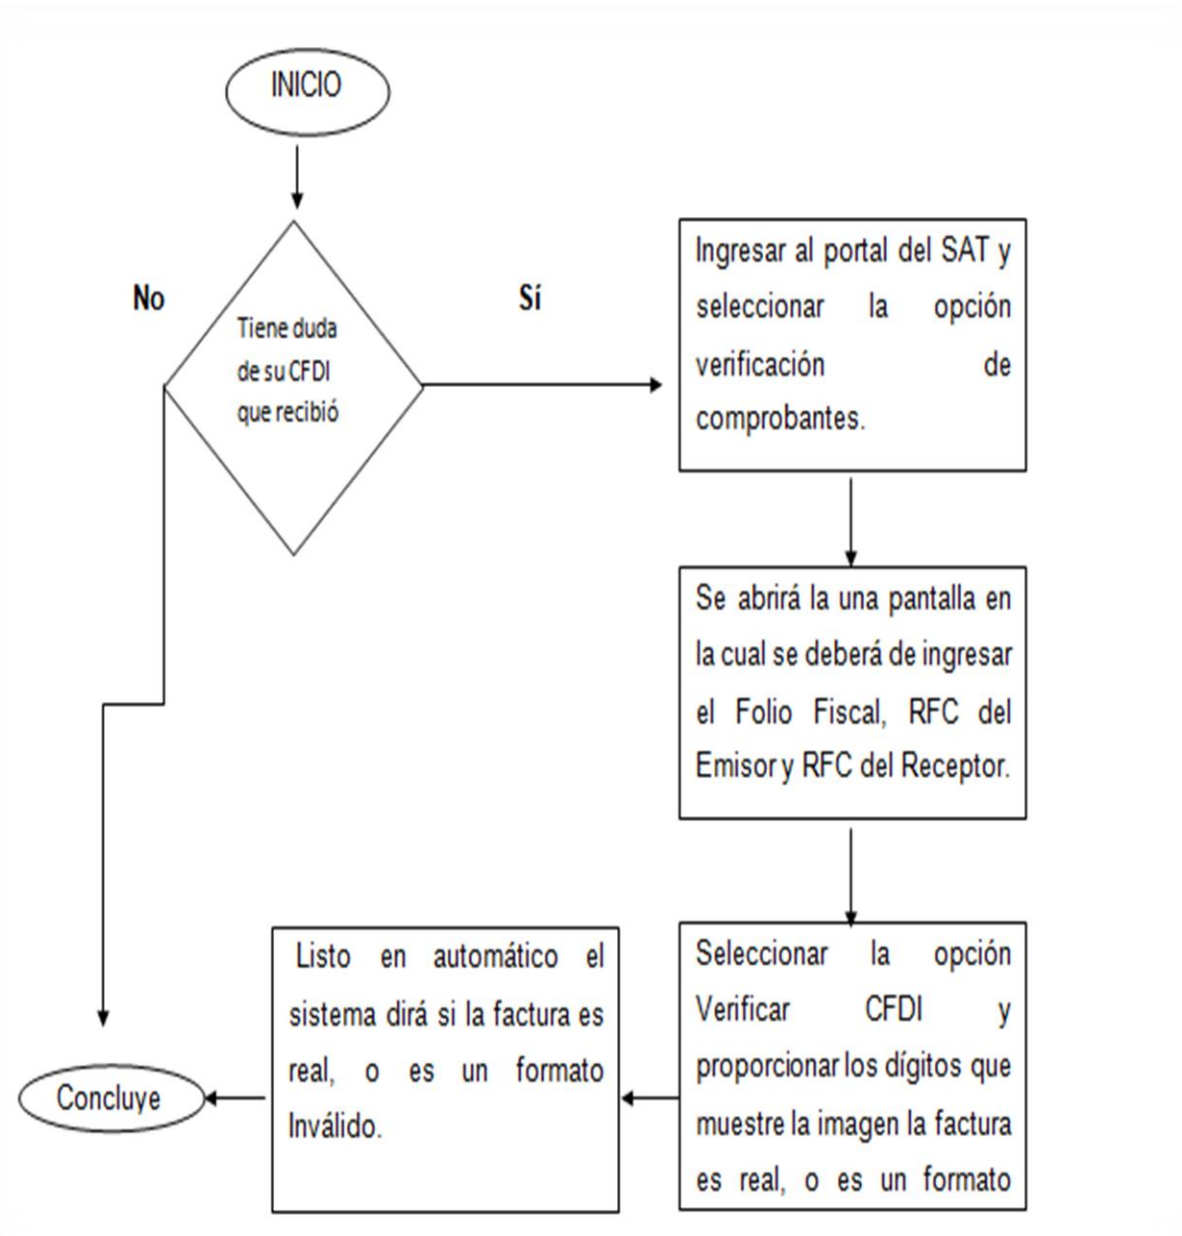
INICIO

No

Tiene duda de su CFDI que recibió

Sí

Ingresar al portal del SAT y seleccionar la opción verificación de comprobantes.

Se abrirá la una pantalla en la cual se deberá de ingresar el Folio Fiscal, RFC del Emisor y RFC del Receptor.

Seleccionar la opción Verificar CFDI y proporcionar los dígitos que muestre la imagen la factura es real, o es un formato

Listo en automático el sistema dirá si la factura es real, o es un formato Inválido.

Concluye